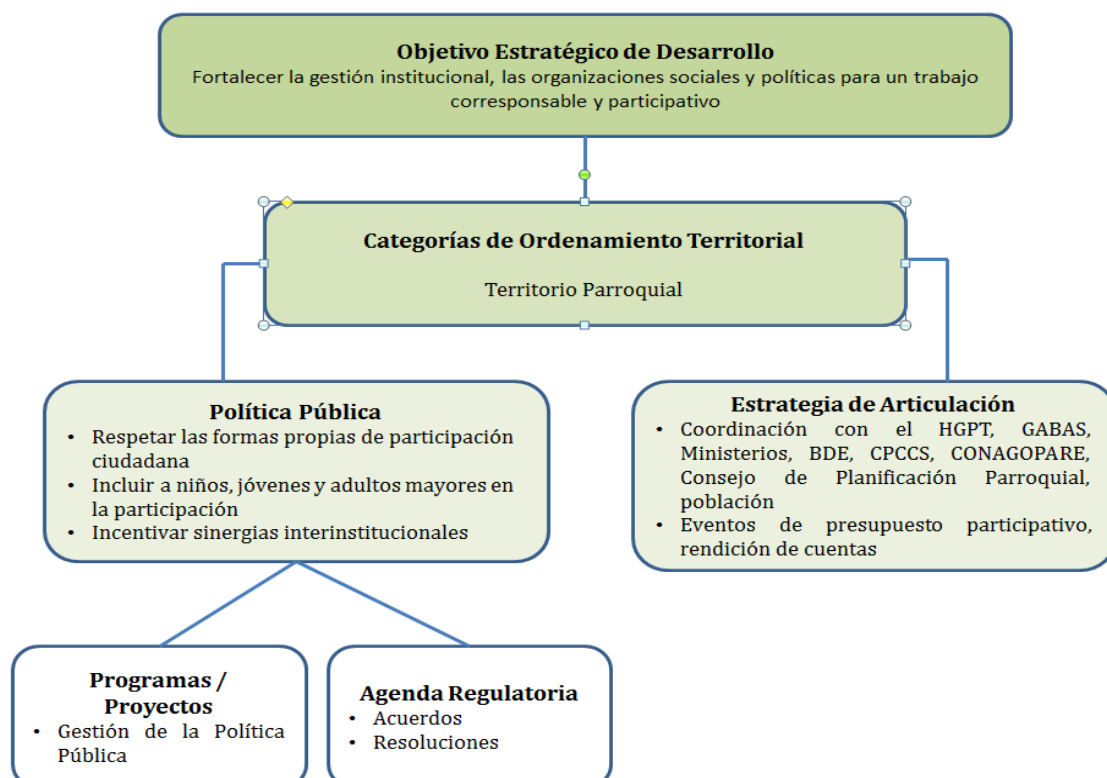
Objetivo Estratégico de Desarrollo
Fortalecer la gestión institucional, las organizaciones sociales y políticas para un trabajo corresponsable y participativo

Categorías de Ordenamiento Territorial

Territorio Parroquial

Política Pública
• Respetar las formas propias de participación ciudadana
• Incluir a niños, jóvenes y adultos mayores en la participación
• Incentivar sinergias interinstitucionales

Estrategia de Articulación
• Coordinación con el HGPT, GABAS, Ministerios, BDE, CPCCS, CONAGOPARE, Consejo de Planificación Parroquial, población
• Eventos de presupuesto participativo, rendición de cuentas

Programas / Proyectos
• Gestión de la Política Pública

Agenda Regulatoria
• Acuerdos
• Resoluciones